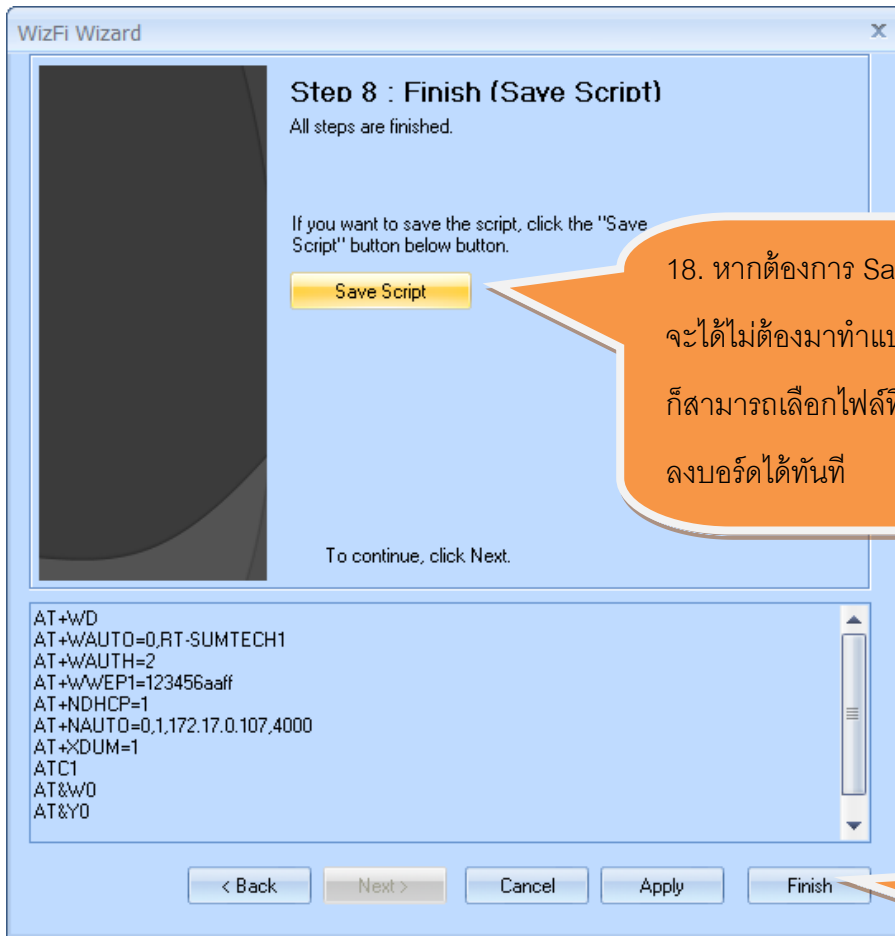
WizFi Wizard

x

Step 8 : Finish (Save Script)

All steps are finished.

If you want to save the script, click the "Save Script" button below button.

Save Script

18. หากต้องการ Sa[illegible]

จะได้ไม่ต้องมาทำแบ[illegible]

ก็สามารถเลือกไฟล์ท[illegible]

ลงบอร์ดได้ทันที

To continue, click Next.

AT+WD
AT+WAUTO=0,RT-SUMTECH1
AT+WAUTH=2
AT+WWEP1=123456aaff
AT+NDHCP=1
AT+NAUTO=0,1,172.17.0.107,4000
AT+XDUM=1
ATC1
AT&W0
AT&Y0

< Back

Next >

Cancel

Apply

Finish